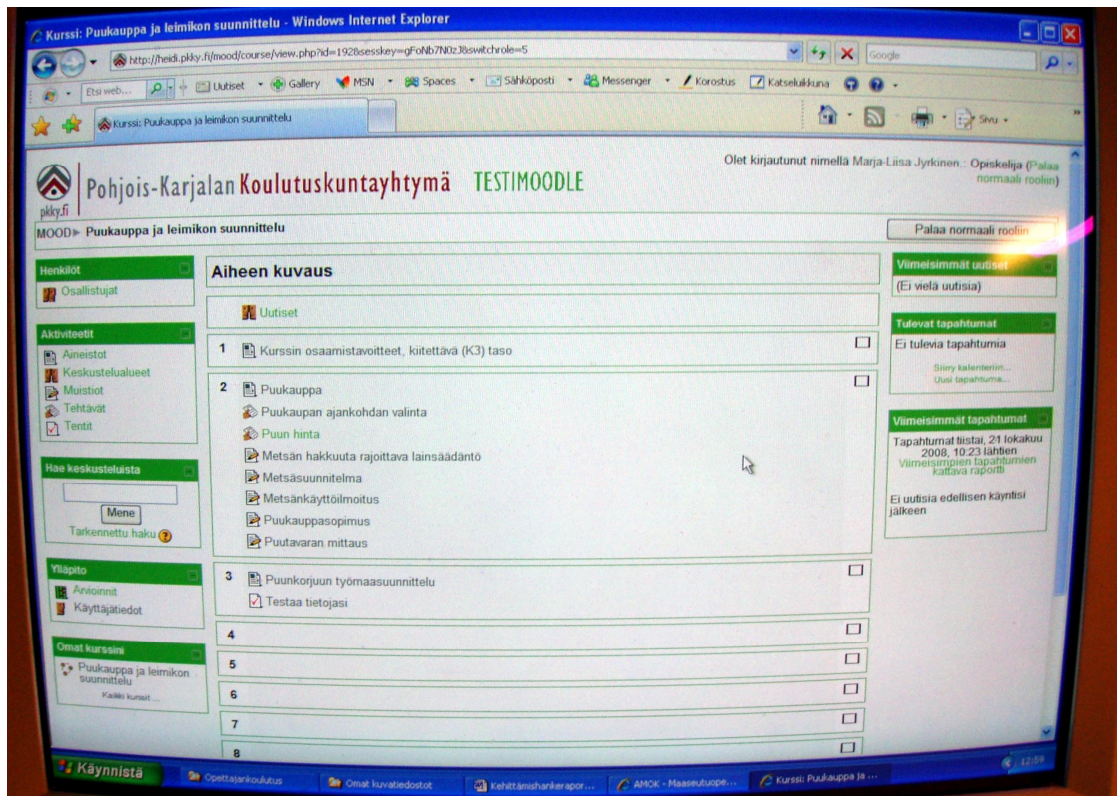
Kurssi: Puukauppa ja leimikon suunnittelu - Windows Internet Explorer

http://heidi.pkky.fi/mood/course/view.php?id=1928&sesskey=gFoNb7N0zJ8&switchrole=5

Google

Etsi web... Uutiset Gallery MSN Spaces Sähköposti Messenger Korostus Katseluikkuna

Kurssi: Puukauppa ja leimikon suunnittelu

Sivu

pkky.fi Pohjois-Karjalan Koulutuskuntayhtymä TESTIMOODLE

Olet kirjautunut nimellä Marja-Liisa Jyrkinen : Opiskelija (Palaa normaali rooliin)

MOOD ▸ Puukauppa ja leimikon suunnittelu

Palaa normaali rooliin

Henkilöt
Osallistujat

Aktiviteetit
Aineistot
Keskustelualueet
Muistiot
Tehtävät
Tentit

Hae keskusteluista
Mene
Tarkennettu haku

Ylläpito
Arvioinnit
Käyttäjätiedot

Omat kurssini
Puukauppa ja leimikon suunnittelu
Kaikki kurssit ...

Aiheen kuvaus

Uutiset

1 Kurssin osaamistavoitteet, kiitettävä (K3) taso

2 Puukauppa
Puukaupan ajankohdan valinta
Puun hinta
Metsän hakkuuta rajoittava lainsäädäntö
Metsäsuunnitelma
Metsänkäyttöilmoitus
Puukauppasopimus
Puutavaran mittaus

3 Puunkorjuun työmaasuunnittelu
Testaa tietojasi

4

5

6

7

8

Viimeisimmät uutiset
(Ei vielä uutisia)

Tulevat tapahtumat
Ei tulevia tapahtumia
Siirry kalenteriin...
Uusi tapahtuma...

Viimeisimmät tapahtumat
Tapahtumat tiistai, 21 lokakuu 2008, 10:23 lähtien
Viimeisimpien tapahtumien kattava raportti

Ei uutisia edellisen käyntisi jälkeen

Käynnistä Opettajankoulutus Omat kuvatiedostot Kehittämishankerapor... AMOK - Maaseutuope... Kurssi: Puukauppa ja ... 12:59